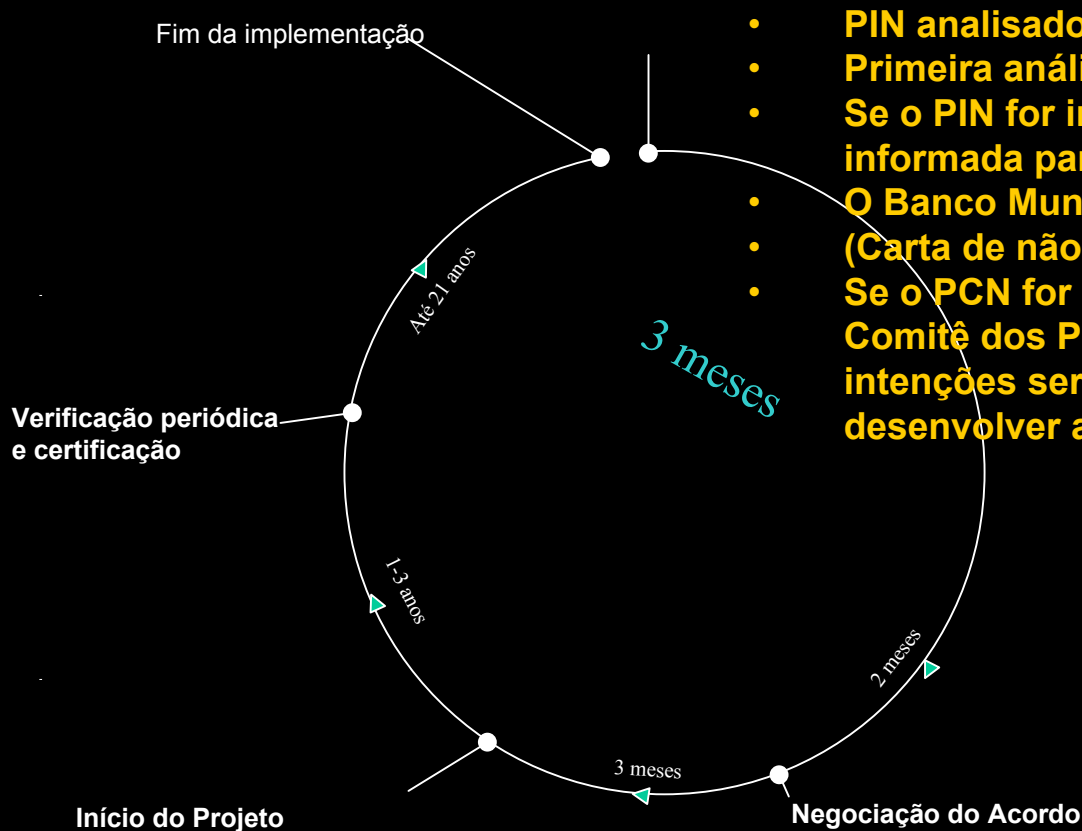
Fim da implementação

• PIN analisado
• Primeira análi
• Se o PIN for i
informada pa
• O Banco Mun
• (Carta de não
• Se o PCN for
Comitê dos P
intenções ser
desenvolver a

3 meses

Até 21 anos

Verificação periódica e certificação

1-3 anos

2 meses

3 meses

Início do Projeto

Negociação do Acordo